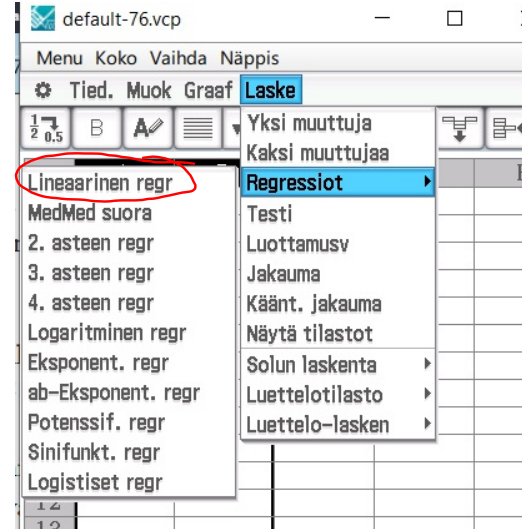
default-76.vcp

Menu Koko Vaihda Näppis

Tied. Muok Graaf Laske

$\frac{1}{2}$ 0.5 B

Yksi muuttuja
Kaksi muuttujaa
Regressiot
Testi
Luottamusv
Jakauma
Käänt. jakauma
Näytä tilastot
Solun laskenta
Luettelotilasto
Luettelo-lasken

Lineaarinen regr
MedMed suora
2. asteen regr
3. asteen regr
4. asteen regr
Logaritminen regr
Eksponent. regr
ab-Eksponent. regr
Potenssif. regr
Sinifunkt. regr
Logistiset regr

12
13